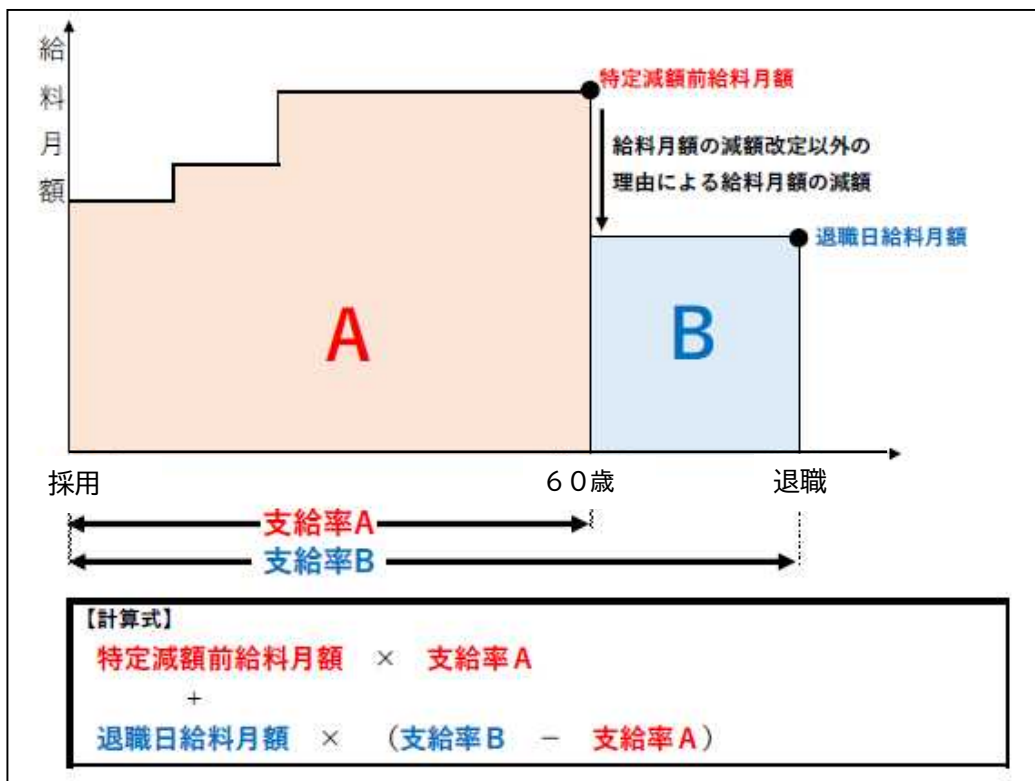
給料月額

特定減額前給料月額

給料月額の減額改定以外の理由による給料月額の減額

退職日給料月額

A

B

採用

６０歳

退職

支給率A

支給率B

【計算式】

特定減額前給料月額 × 支給率Ａ

＋

退職日給料月額 × （支給率Ｂ － 支給率Ａ）